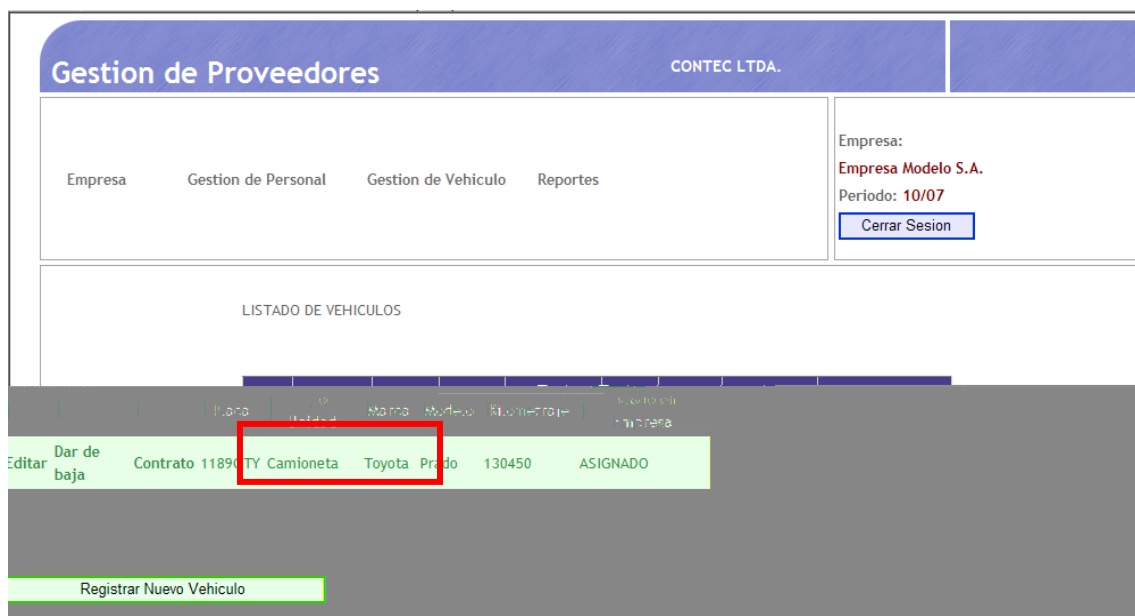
Gestion de Proveedores

CONTEC LTDA.

Empresa

Gestion de Personal

Gestion de Vehiculo

Reportes

Empresa:

Empresa Modelo S.A.

Periodo: 10/07

Cerrar Sesion

LISTADO DE VEHICULOS

| | | | Placa | Unidad | Marca | Modelo | Kilometraje | Estado en empresa |
|---|---|---|---|---|---|---|---|---|
| Editar | Dar de baja | Contrato | 11890TY | Camioneta | Toyota | Prado | 130450 | ASIGNADO |

Registrar Nuevo Vehiculo